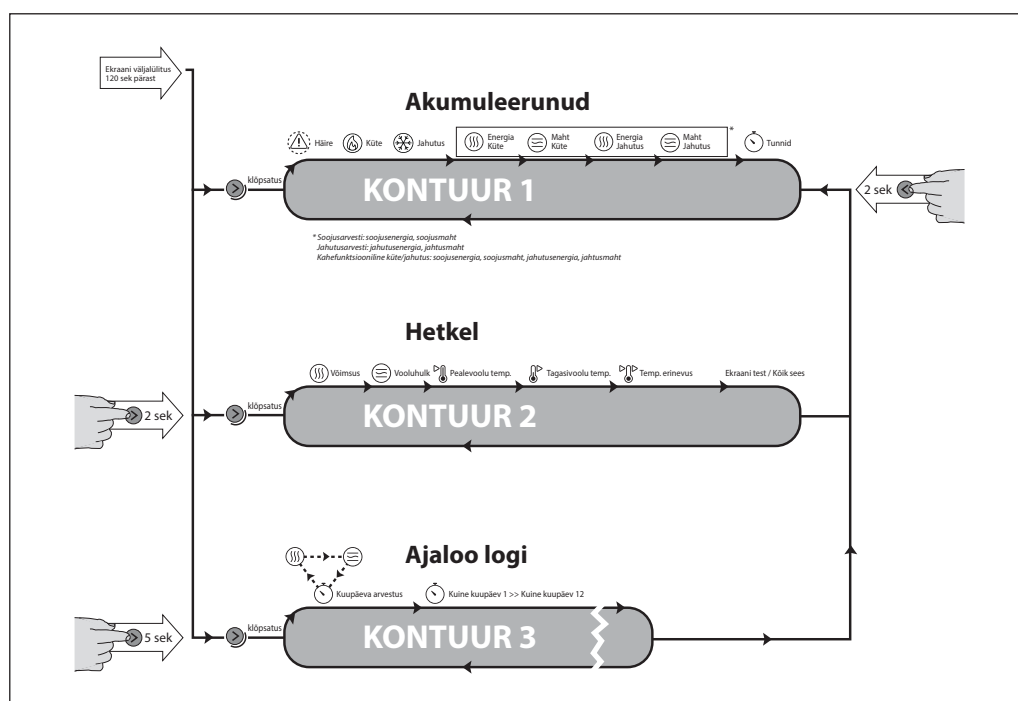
Ekraani väljalülitus 120 sek pärast

Akumuleerunud

Häire Küte Jahutus Energia Küte Maht Küte Energia Jahutus Maht Jahutus * Tunnid

klõpsatus

KONTUUR 1

2 sek

* Soojusarvesti: soojusenergia, soojusmaht
Jahutusarvesti: jahutusenergia, jahtusmaht
Kahefunktsiooniline küte/jahutus: soojusenergia, soojusmaht, jahutusenergia, jahtusmaht

Hetkel

Võimsus Vooluhulk Pealevoolu temp. Tagasivoolu temp. Temp. erinevus Ekraani test / Kõik sees

2 sek

klõpsatus

KONTUUR 2

Ajaloo logi

Kuupäeva arvestus Kuine kuupäev 1 >> Kuine kuupäev 12

5 sek

klõpsatus

KONTUUR 3